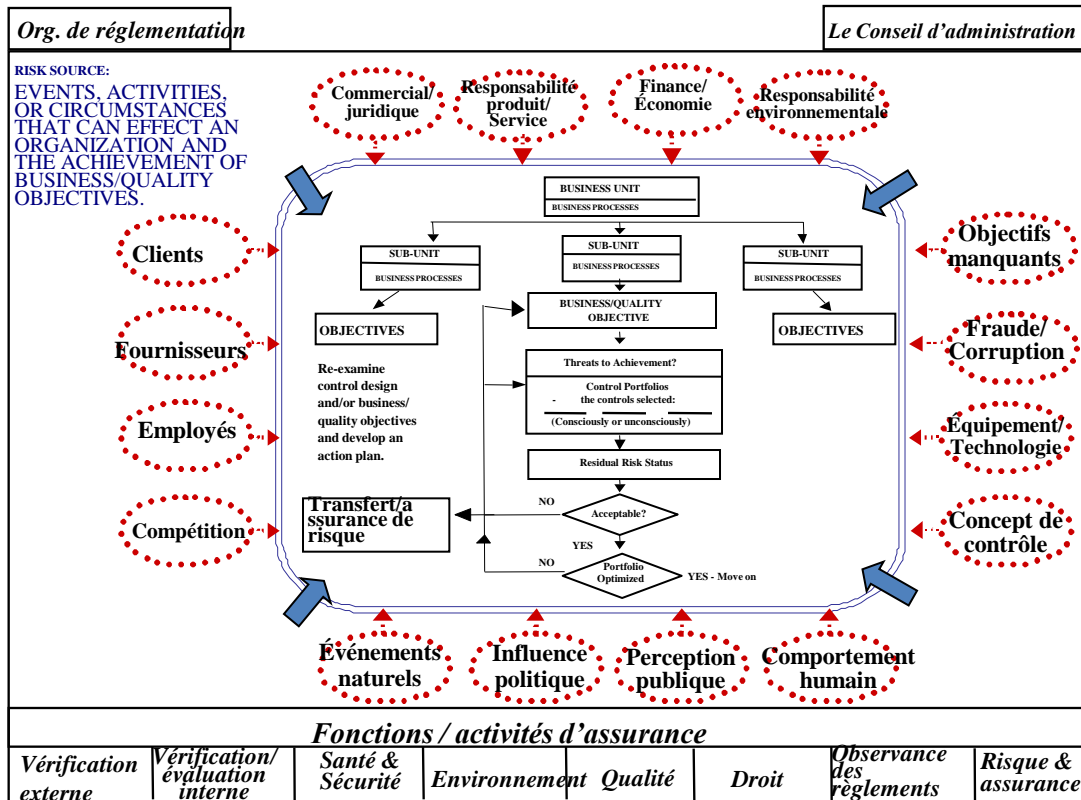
Org. de réglementation

Le Conseil d'administration

RISK SOURCE:
EVENTS, ACTIVITIES, OR CIRCUMSTANCES THAT CAN EFFECT AN ORGANIZATION AND THE ACHIEVEMENT OF BUSINESS/QUALITY OBJECTIVES.

Commercial/ juridique

Responsabilité produit/ Service

Finance/ Économie

Responsabilité environnementale

Clients

Fournisseurs

Employés

Compétition

Objectifs manquants

Fraude/ Corruption

Équipement/ Technologie

Concept de contrôle

BUSINESS UNIT
BUSINESS PROCESSES

SUB-UNIT
BUSINESS PROCESSES

SUB-UNIT
BUSINESS PROCESSES

SUB-UNIT
BUSINESS PROCESSES

OBJECTIVES

BUSINESS/QUALITY OBJECTIVE

OBJECTIVES

Re-examine control design and/or business/ quality objectives and develop an action plan.

Threats to Achievement?

Control Portfolios
- the controls selected:
(Consciously or unconsciously)

Residual Risk Status

NO

Acceptable?

Transfert/assurance de risque

YES

NO

Portfolio Optimized

YES - Move on

Événements naturels

Influence politique

Perception publique

Comportement humain

Fonctions / activités d'assurance

| Vérification externe | Vérification/ évaluation interne | Santé & Sécurité | Environnement | Qualité | Droit | Observance des règlements | Risque & assurance |